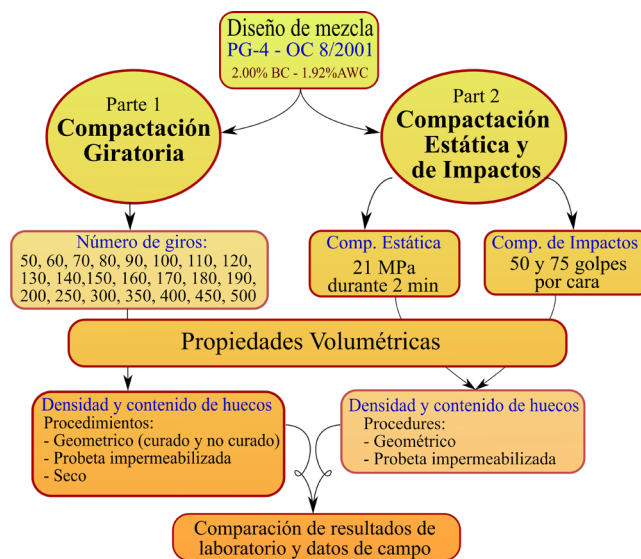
Diseño de mezcla
PG-4 - OC 8/2001
2.00% BC - 1.92%AWC

Parte 1
Compactación Giratoria

Part 2
Compactación Estática y de Impactos

Número de giros:
50, 60, 70, 80, 90, 100, 110, 120, 130, 140,150, 160, 170, 180, 190, 200, 250, 300, 350, 400, 450, 500

Comp. Estática
21 MPa
durante 2 min

Comp. de Impactos
50 y 75 golpes por cara

Propiedades Volumétricas

Densidad y contenido de huecos
Procedimientos:
- Geometrico (curado y no curado)
- Probeta impermeabilizada
- Seco

Densidad y contenido de huecos
Procedures:
- Geométrico
- Probeta impermeabilizada

Comparación de resultados de laboratorio y datos de campo